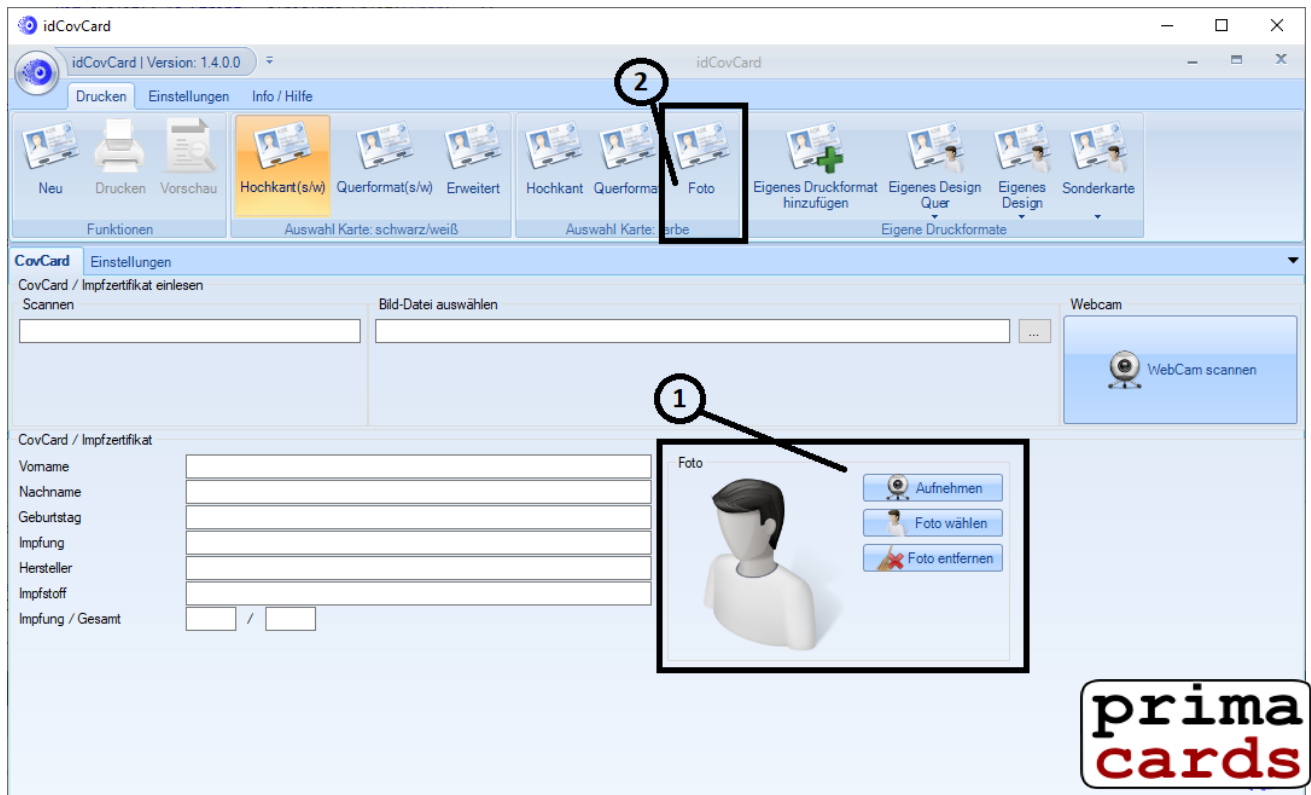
idCovCard

idCovCard | Version: 1.4.0.0

idCovCard

Drucken Einstellungen Info / Hilfe

2

Neu Drucken Vorschau
Funktionen

Hochkant(s/w) Querformat(s/w) Erweitert
Auswahl Karte: schwarz/weiß

Hochkant Querformat Foto
Auswahl Karte: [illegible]rbe

Eigenes Druckformat hinzufügen Eigenes Design Quer Eigenes Design Sonderkarte
Eigene Druckformate

CovCard Einstellungen

CovCard / Impfzertifikat einlesen

Scannen

Bild-Datei auswählen

...

Webcam

WebCam scannen

1

CovCard / Impfzertifikat

Vorname
Nachname
Geburtstag
Impfung
Hersteller
Impfstoff
Impfung / Gesamt /

Foto

Aufnehmen
Foto wählen
Foto entfernen

prima cards